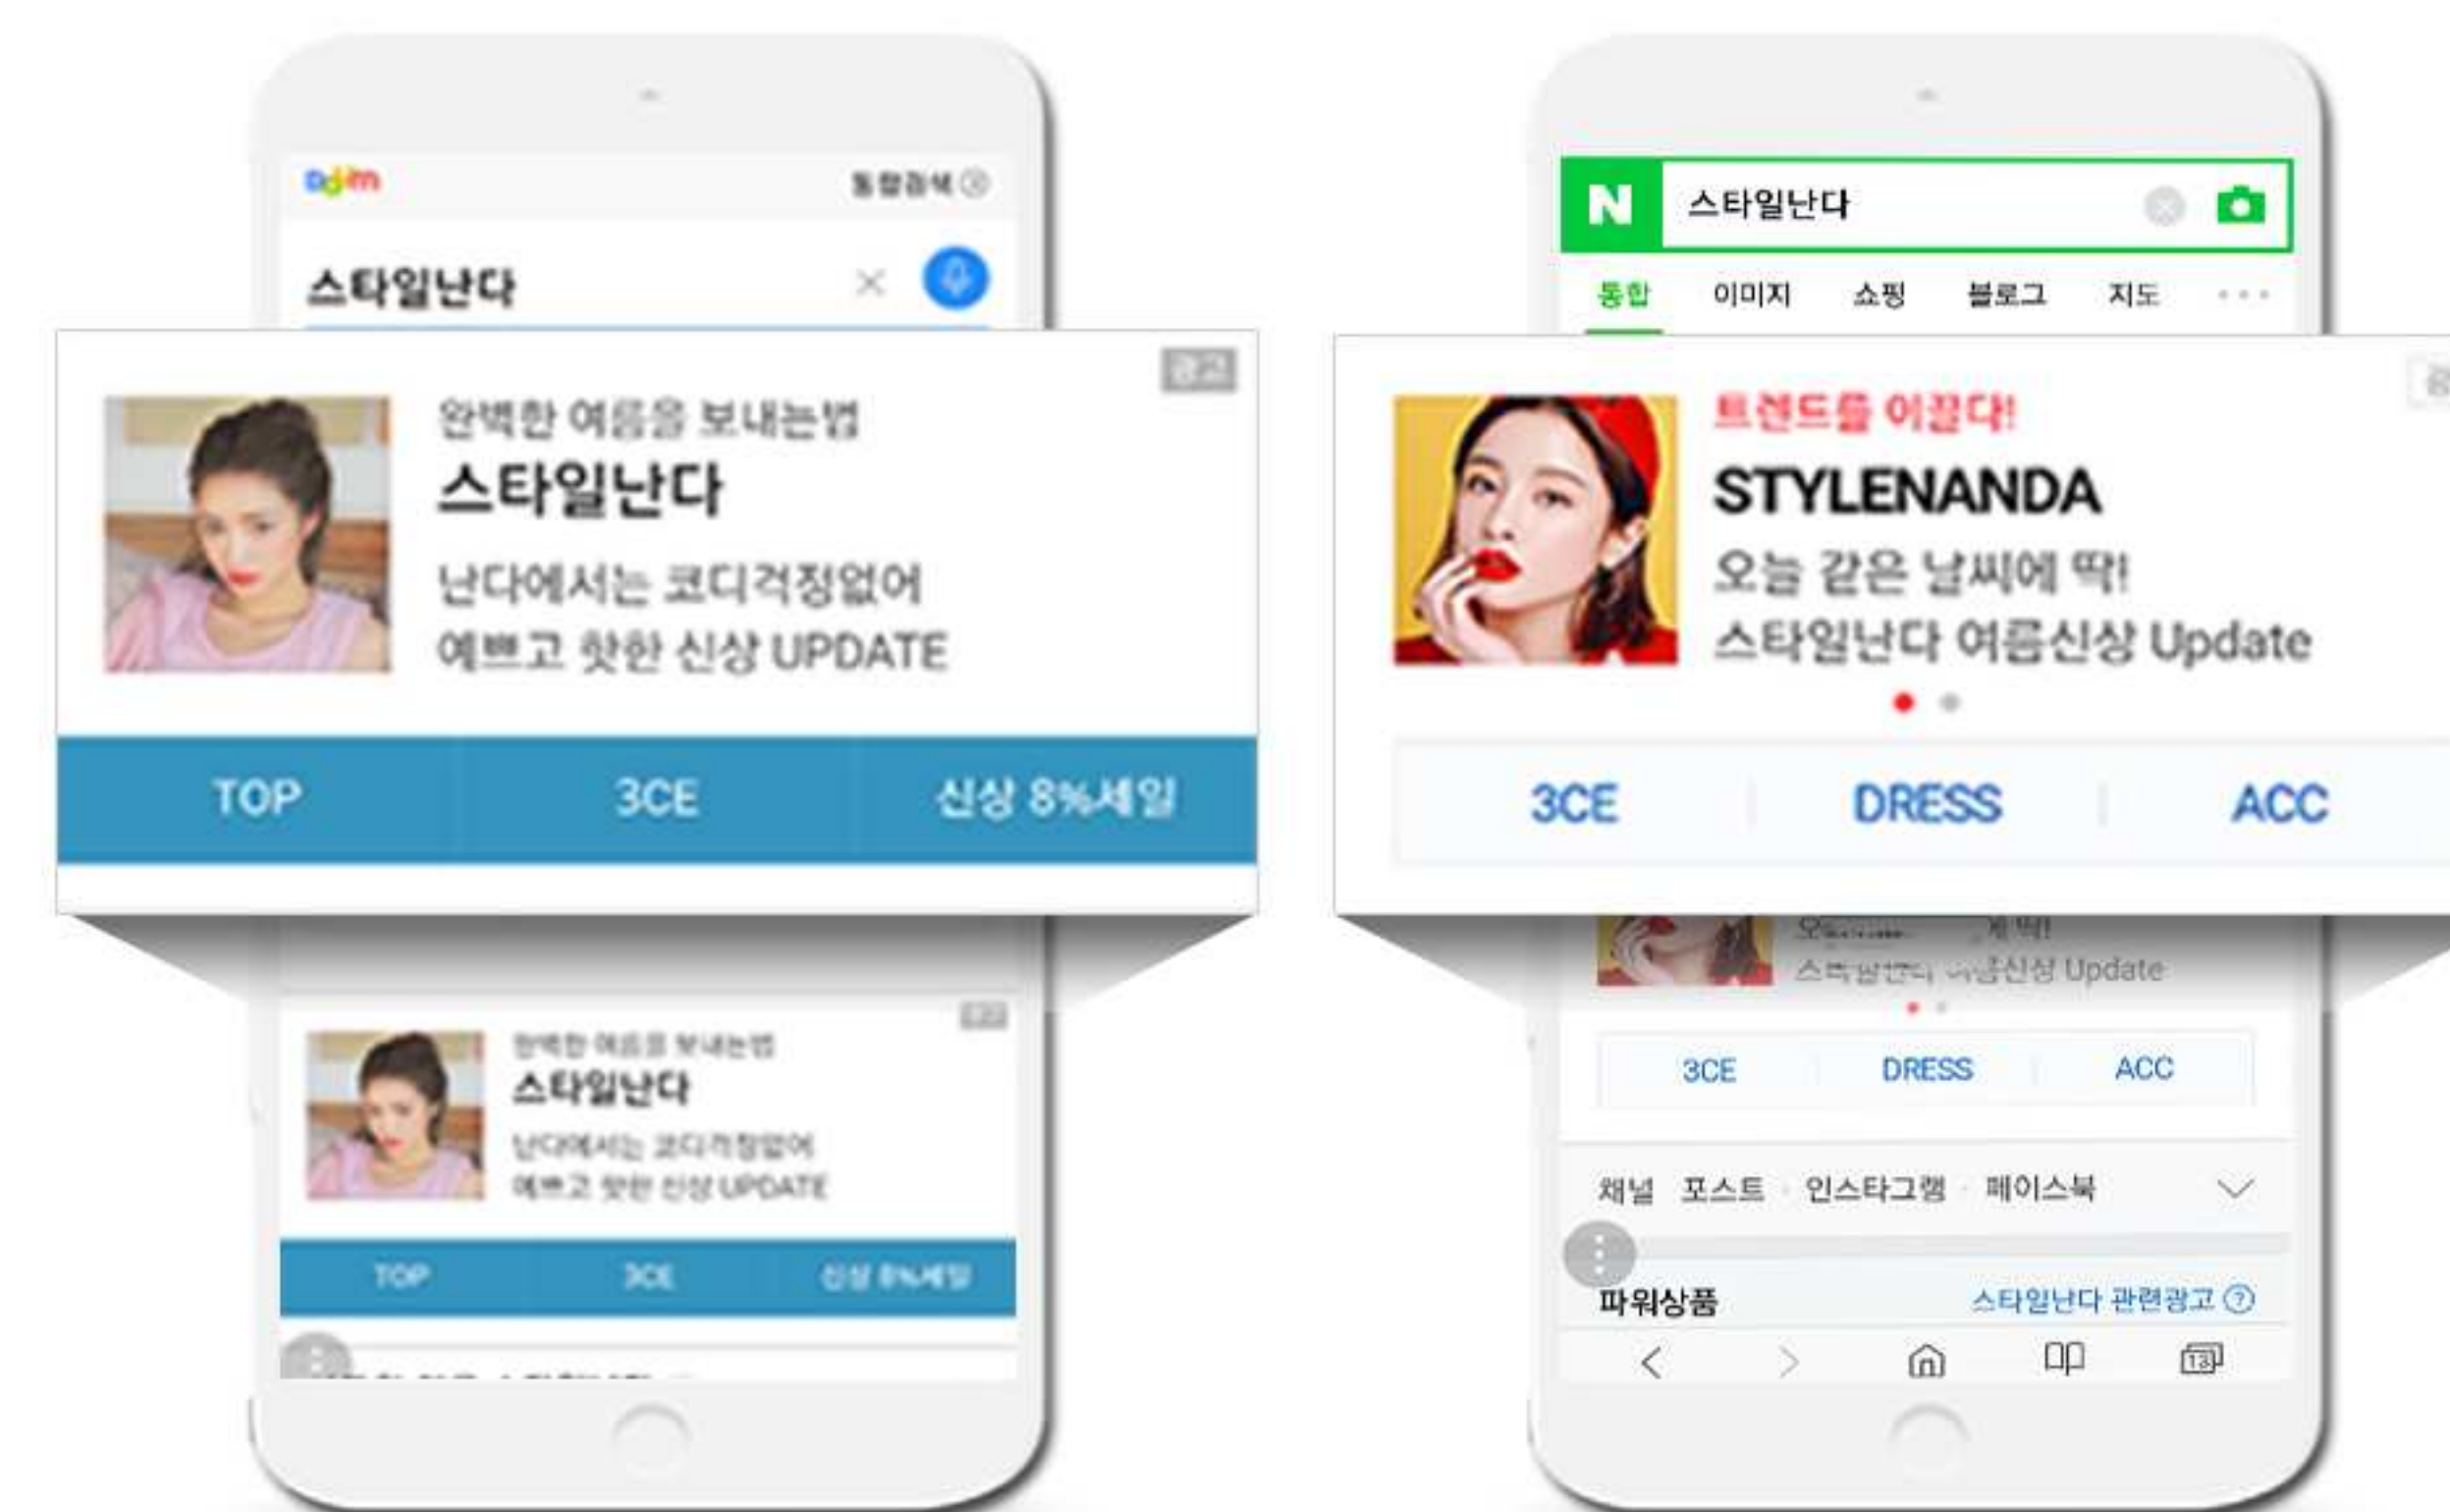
Daum 통합검색

스타일난다

광고

완벽한 여름을 보내는법
스타일난다
난다에서는 코디걱정없어
예쁘고 핫한 신상 UPDATE

TOP
3CE
신상 8%세일

완벽한 여름을 보내는법
스타일난다
난다에서는 코디걱정없어
예쁘고 핫한 신상 UPDATE

TOP
3CE
신상 8%세일

N
스타일난다

통합
이미지
쇼핑
블로그
지도

트렌드를 이끌다!
STYLENANDA
오늘 같은 날씨에 딱!
스타일난다 여름신상 Update

3CE
DRESS
ACC

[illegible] 딱!
스타일난다 여름신상 Update

3CE
DRESS
ACC

채널 포스트 인스타그램 페이스북

파워상품
스타일난다 관련광고

13